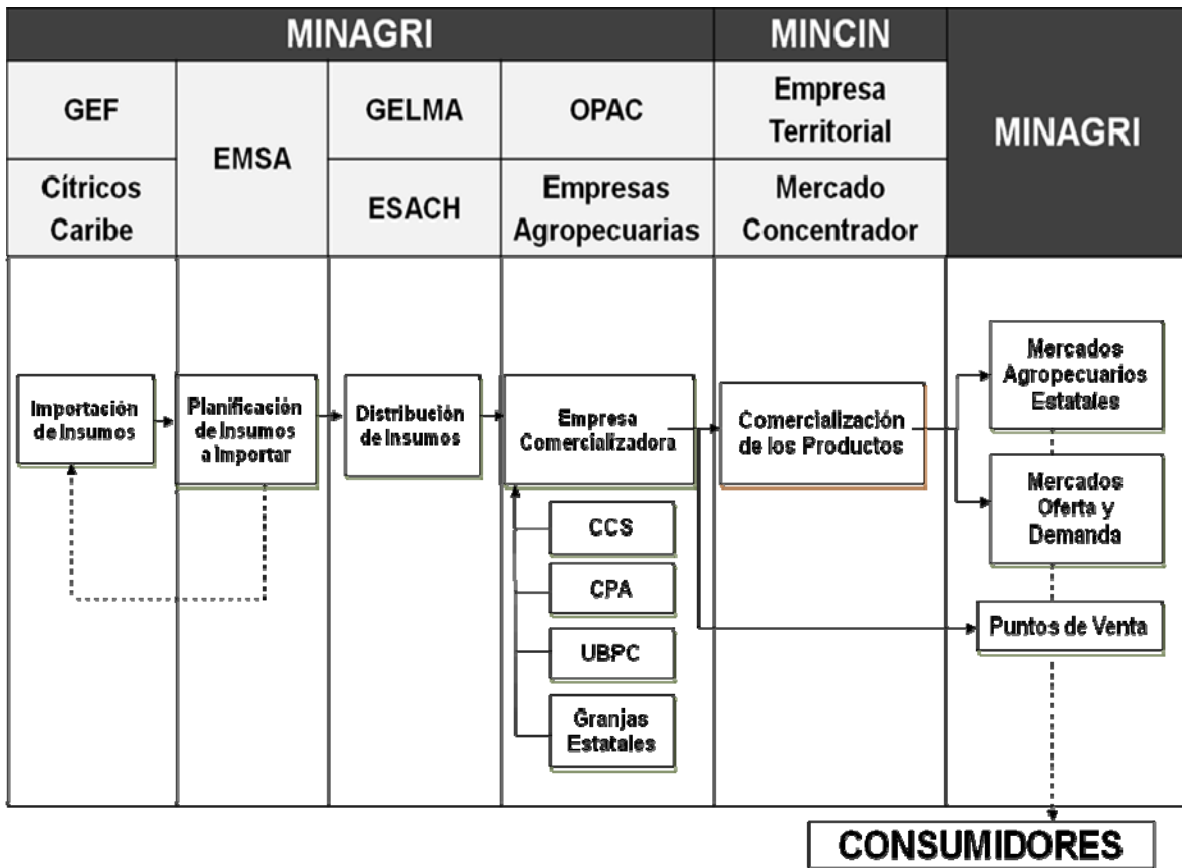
| MINAGRI | | | | MINCIN | MINAGRI |
|---|---|---|---|---|---|
| GEF | EMSA | GELMA | OPAC | Empresa Territorial | |
| Cítricos Caribe | | ESACH | Empresas Agropecuarias | Mercado Concentrador | |

Importación de Insumos

Planificación de Insumos a Importar

Distribución de Insumos

Empresa Comercializadora

CCS

CPA

UBPC

Granjas Estatales

Comercialización de los Productos

Mercados Agropecuarios Estatales

Mercados Oferta y Demanda

Puntos de Venta

CONSUMIDORES